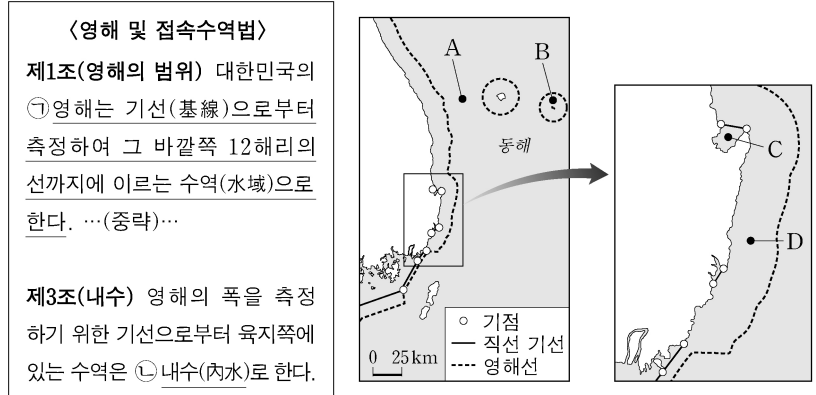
〈영해 및 접속수역법〉

제1조(영해의 범위) 대한민국의 ㉠영해는 기선(基線)으로부터 측정하여 그 바깥쪽 12해리의 선까지에 이르는 수역(水域)으로 한다. …(중략)…

제3조(내수) 영해의 폭을 측정하기 위한 기선으로부터 육지쪽에 있는 수역은 ㉡내수(內水)로 한다.

A

B

동해

0 25km

○ 기점
— 직선 기선
---- 영해선

C

D